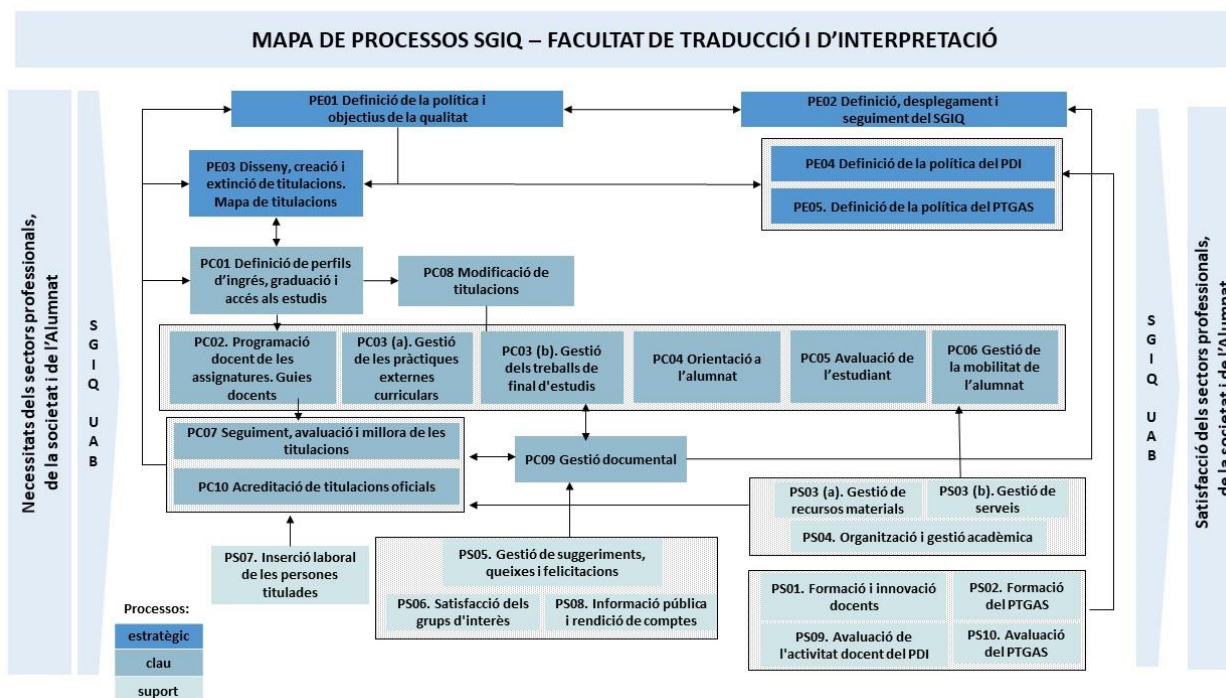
MAPA DE PROCESSOS SGIQ – FACULTAT DE TRADUCCIÓ I D'INTERPRETACIÓ

Necessitats dels sectors professionals, de la societat i de l'Alumnat

S G I Q U A B

PE01 Definició de la política i objectius de la qualitat

PE02 Definició, desplegament i seguiment del SGIQ

PE03 Disseny, creació i extinció de titulacions. Mapa de titulacions

PE04 Definició de la política del PDI

PE05. Definició de la política del PTGAS

PC01 Definició de perfils d'ingrés, graduació i accés als estudis

PC08 Modificació de titulacions

PC02. Programació docent de les assignatures. Guies docents

PC03 (a). Gestió de les pràctiques externes curriculars

PC03 (b). Gestió dels treballs de final d'estudis

PC04 Orientació a l'alumnat

PC05 Avaluació de l'estudiant

PC06 Gestió de la mobilitat de l'alumnat

PC07 Seguiment, avaluació i millora de les titulacions

PC10 Acreditació de titulacions oficials

PC09 Gestió documental

PS03 (a). Gestió de recursos materials

PS03 (b). Gestió de serveis

PS04. Organització i gestió acadèmica

PS07. Inserció laboral de les persones titulades

PS05. Gestió de suggeriments, queixes i felicitacions

PS06. Satisfacció dels grups d'interès

PS08. Informació pública i rendició de comptes

PS01. Formació i innovació docents

PS02. Formació del PTGAS

PS09. Avaluació de l'activitat docent del PDI

PS10. Avaluació del PTGAS

Processos:
estratègic
clau
suport

S G I Q U A B

Satisfacció dels sectors professionals, de la societat i de l'Alumnat